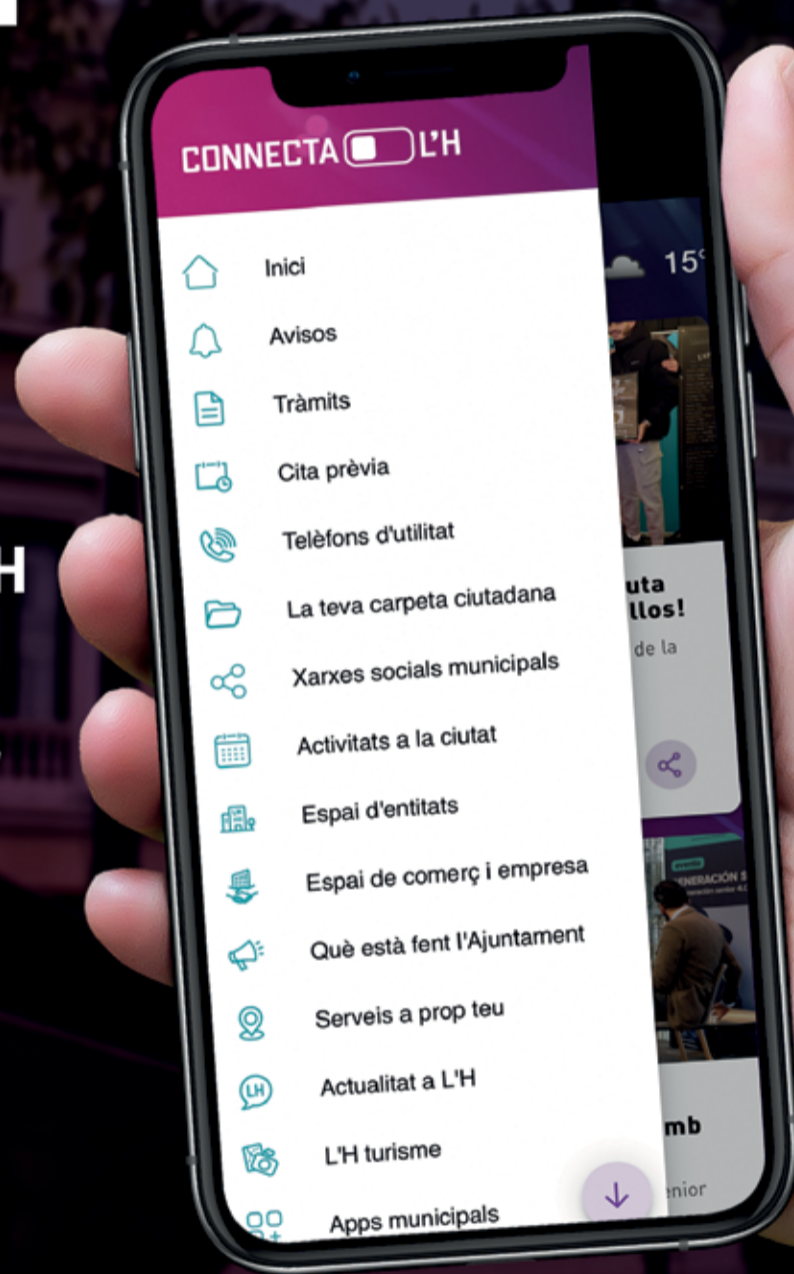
CONNECTA L'H

Inici

Avisos

Tràmits

Cita prèvia

Telèfons d'utilitat

La teva carpeta ciutadana

Xarxes socials municipals

Activitats a la ciutat

Espai d'entitats

Espai de comerç i empresa

Què està fent l'Ajuntament

Serveis a prop teu

Actualitat a L'H

L'H turisme

Apps municipals

15°

uta
llos!
de la

LH

mb
enior

H